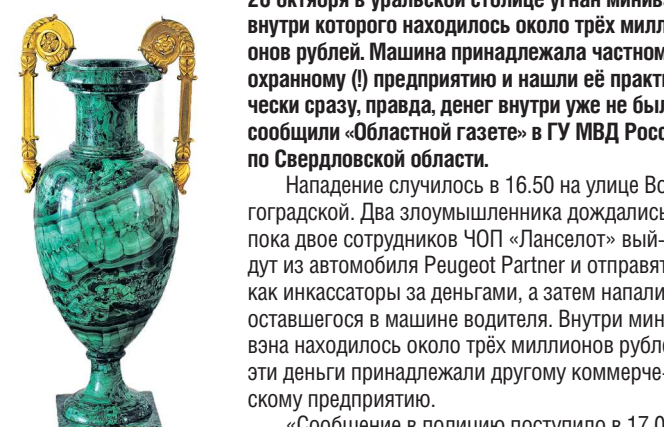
26 октября в уральской столице угнан минив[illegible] внутри которого находилось около трёх милл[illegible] онов рублей. Машина принадлежала частном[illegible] охранному (!) предприятию и нашли её практи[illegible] чески сразу, правда, денег внутри уже не был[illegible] сообщили «Областной газете» в ГУ МВД Росс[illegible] по Свердловской области.

Нападение случилось в 16.50 на улице Во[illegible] гоградской. Два злоумышленника дождались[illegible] пока двое сотрудников ЧОП «Ланселот» вый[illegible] дут из автомобиля Peugeot Partner и отправят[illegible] как инкассаторы за деньгами, а затем напали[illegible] оставшегося в машине водителя. Внутри мин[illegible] вэна находилось около трёх миллионов рубл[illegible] эти деньги принадлежали другому коммерче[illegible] скому предприятию.

«Сообщение в полицию поступило в 17.0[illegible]